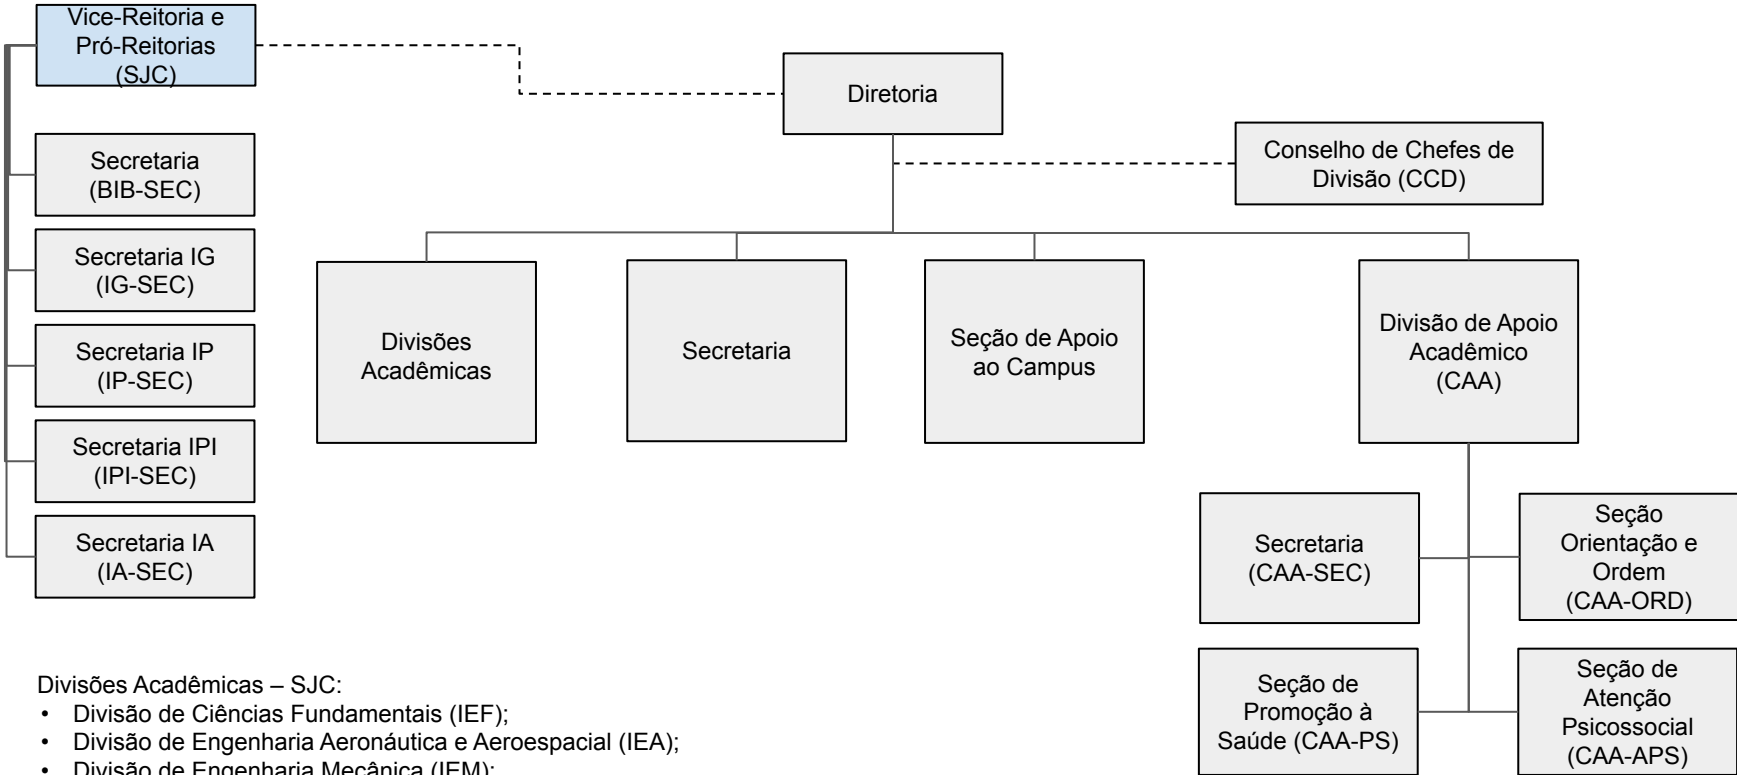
Vice-Reitoria e Pró-Reitorias (SJC)

Secretaria (BIB-SEC)

Secretaria IG (IG-SEC)

Secretaria IP (IP-SEC)

Secretaria IPI (IPI-SEC)

Secretaria IA (IA-SEC)

Diretoria

Conselho de Chefes de Divisão (CCD)

Divisões Acadêmicas

Secretaria

Seção de Apoio ao Campus

Divisão de Apoio Acadêmico (CAA)

Secretaria (CAA-SEC)

Seção Orientação e Ordem (CAA-ORD)

Seção de Promoção à Saúde (CAA-PS)

Seção de Atenção Psicossocial (CAA-APS)

Divisões Acadêmicas – SJC:
• Divisão de Ciências Fundamentais (IEF);
• Divisão de Engenharia Aeronáutica e Aeroespacial (IEA);
• Divisão de Engenharia Mecânica (IEM);